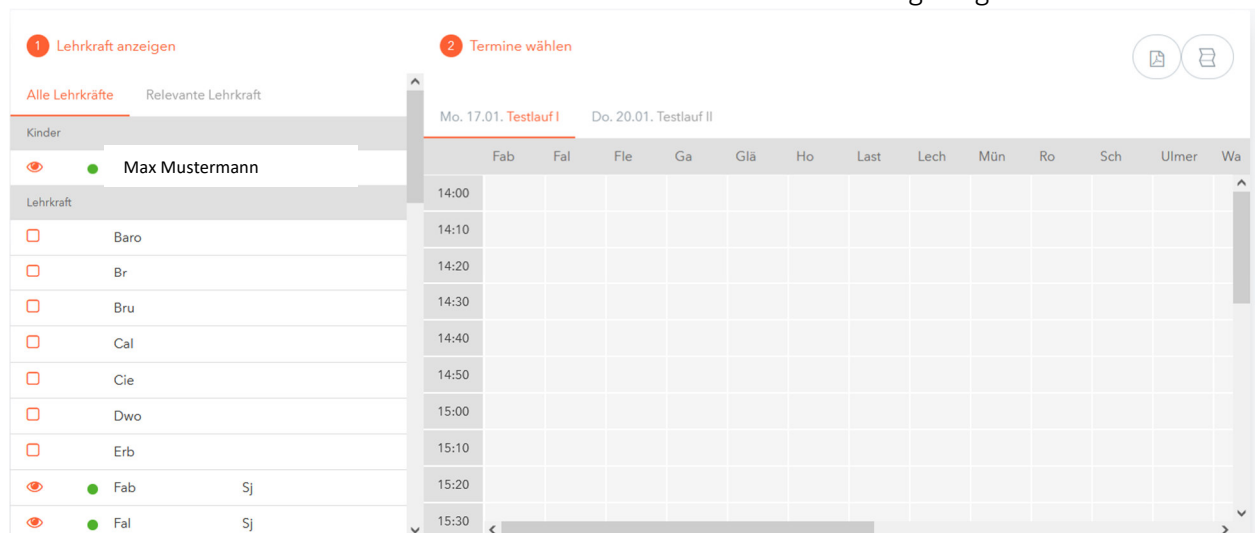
1 Lehrkraft anzeigen

Alle Lehrkräfte Relevante Lehrkraft

Kinder

Max Mustermann

Lehrkraft

Baro
Br
Bru
Cal
Cie
Dwo
Erb
Fab Sj
Fal Sj

2 Termine wählen

Mo. 17.01. Testlauf I Do. 20.01. Testlauf II

| | Fab | Fal | Fle | Ga | Glä | Ho | Last | Lech | Mün | Ro | Sch | Ulmer | Wa |
|---|---|---|---|---|---|---|---|---|---|---|---|---|---|
| 14:00 | | | | | | | | | | | | | |
| 14:10 | | | | | | | | | | | | | |
| 14:20 | | | | | | | | | | | | | |
| 14:30 | | | | | | | | | | | | | |
| 14:40 | | | | | | | | | | | | | |
| 14:50 | | | | | | | | | | | | | |
| 15:00 | | | | | | | | | | | | | |
| 15:10 | | | | | | | | | | | | | |
| 15:20 | | | | | | | | | | | | | |
| 15:30 | | | | | | | | | | | | | |